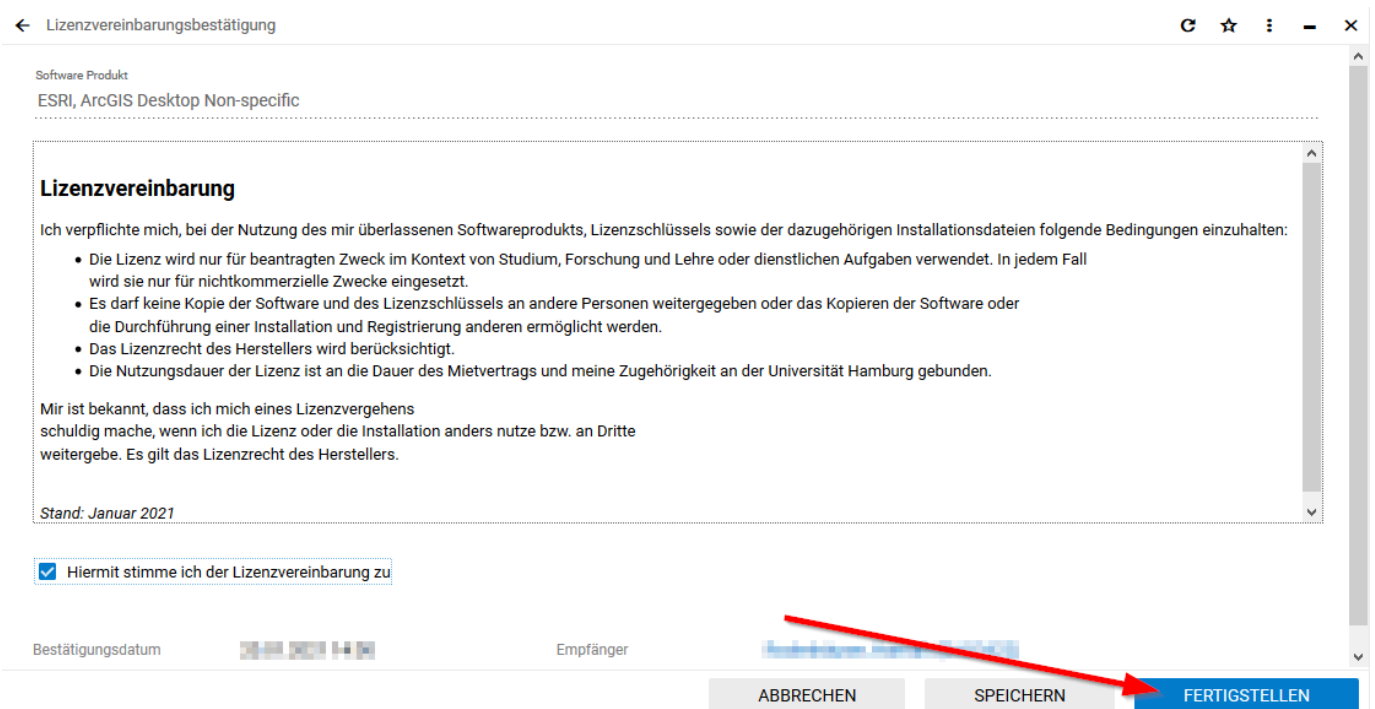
Lizenzvereinbarungsbestätigung

Software Produkt
ESRI, ArcGIS Desktop Non-specific

Lizenzvereinbarung

Ich verpflichte mich, bei der Nutzung des mir überlassenen Softwareprodukts, Lizenzschlüssels sowie der dazugehörigen Installationsdateien folgende Bedingungen einzuhalten:

- Die Lizenz wird nur für beantragten Zweck im Kontext von Studium, Forschung und Lehre oder dienstlichen Aufgaben verwendet. In jedem Fall wird sie nur für nichtkommerzielle Zwecke eingesetzt.
- Es darf keine Kopie der Software und des Lizenzschlüssels an andere Personen weitergegeben oder das Kopieren der Software oder die Durchführung einer Installation und Registrierung anderen ermöglicht werden.
- Das Lizenzrecht des Herstellers wird berücksichtigt.
- Die Nutzungsdauer der Lizenz ist an die Dauer des Mietvertrags und meine Zugehörigkeit an der Universität Hamburg gebunden.

Mir ist bekannt, dass ich mich eines Lizenzvergehens schuldig mache, wenn ich die Lizenz oder die Installation anders nutze bzw. an Dritte weitergebe. Es gilt das Lizenzrecht des Herstellers.

Stand: Januar 2021

Hiermit stimme ich der Lizenzvereinbarung zu

Bestätigungsdatum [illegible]
Empfänger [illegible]

ABBRECHEN
SPEICHERN
FERTIGSTELLEN